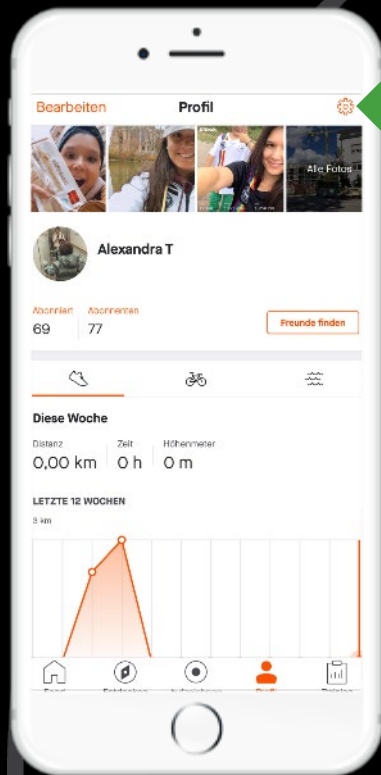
Bearbeiten
Profil

Alle Fotos

Alexandra T

Abonniert
69
Abonnenten
77

Freunde finden

Diese Woche

Distanz
0,00 km
Zeit
0 h
Höhenmeter
0 m

LETZTE 12 WOCHEN

3 km

Feed
Entdecken
Aufzeichnen
Profil
Trainings